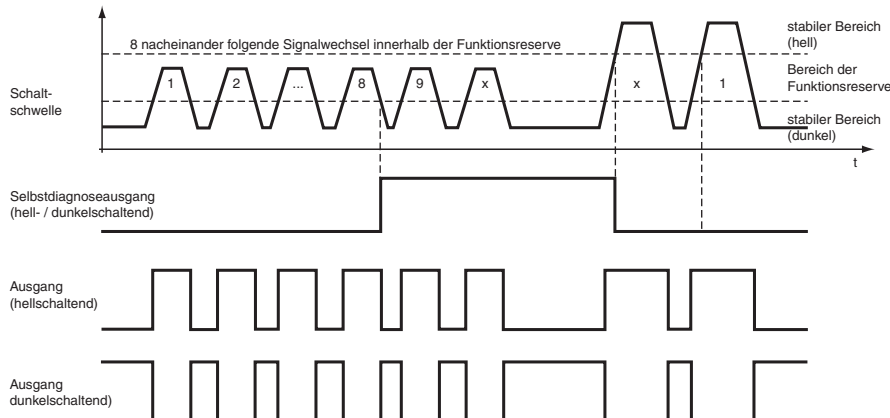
8 nacheinander folgende Signalwechsel innerhalb der Funktionsreserve

stabiler Bereich (hell)

Bereich der Funktionsreserve

stabiler Bereich (dunkel)

Schaltschwelle

1 2 ... 8 9 x x 1

t

Selbstdiagnoseausgang (hell- / dunkelschaltend)

Ausgang (hellschaltend)

Ausgang dunkelschaltend)